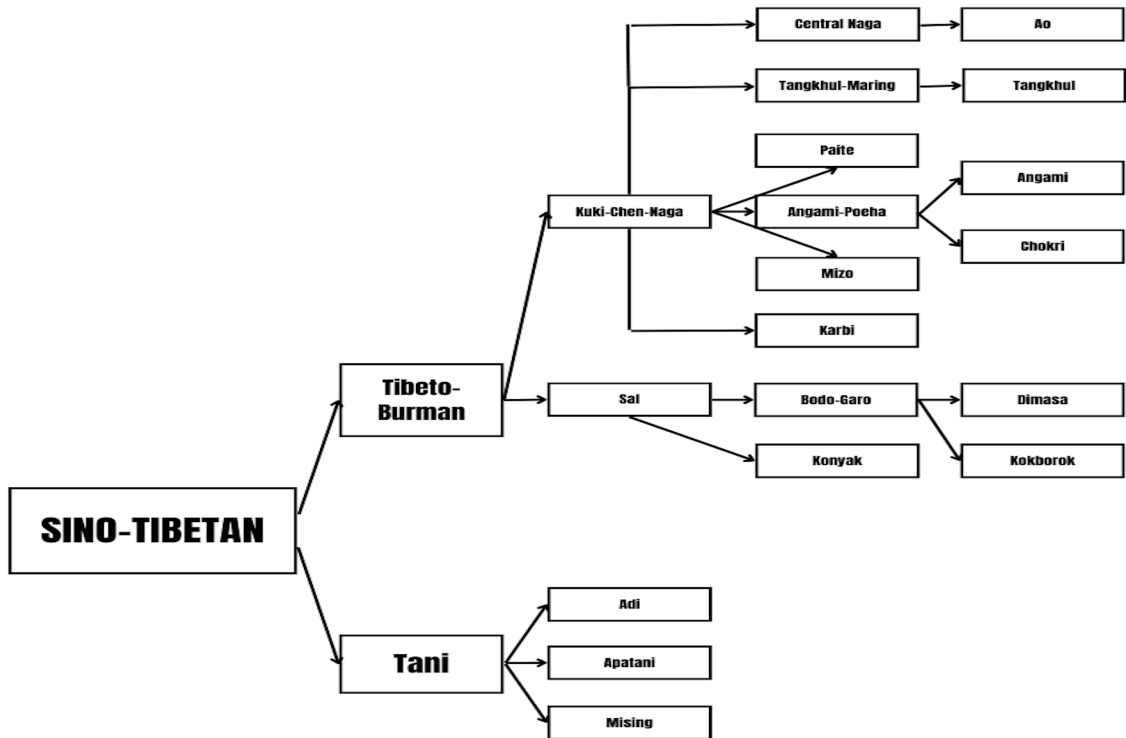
Central Naga

Ao

Tangkhul-Maring

Tangkhul

Paite

Angami

Kuki-Chen-Naga

Angami-Poeha

Chokri

Mizo

Karbi

Tibeto-Burman

Sal

Bodo-Garo

Dimasa

Konyak

Kokborok

SINO-TIBETAN

Adi

Tani

Apatani

Mising